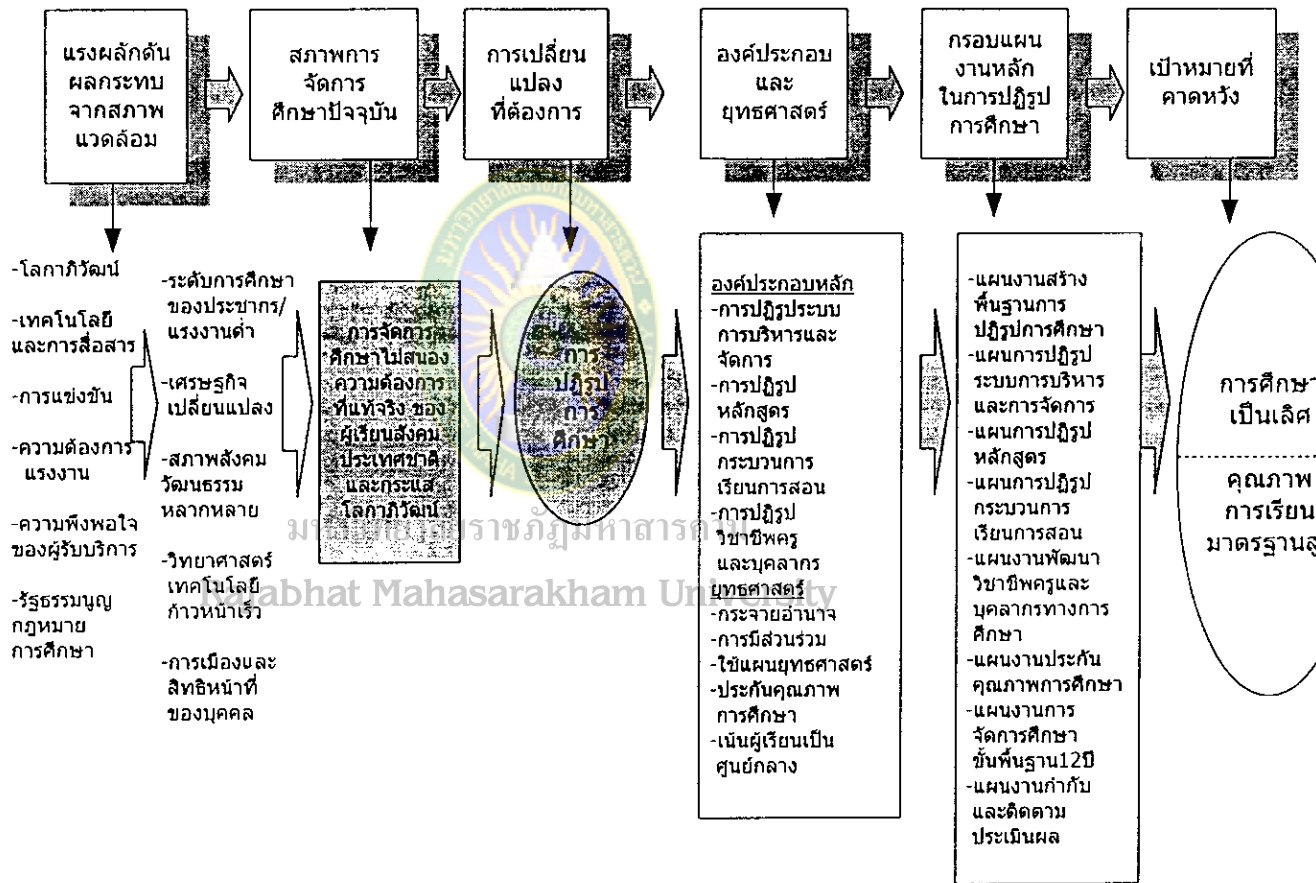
แรงผลักดัน ผลกระทบ จากสภาพ แวดล้อม

สภาพการ จัดการ ศึกษาปัจจุบัน

การเปลี่ยน แปลง ที่ต้องการ

องค์ประกอบ และ ยุทธศาสตร์

กรอบแผน งานหลัก ในการปฏิรูป การศึกษา

เป้าหมายที่ คาดหวัง

-โลกาภิวัฒน์

-เทคโนโลยี และการสื่อสาร

-การแข่งขัน

-ความต้องการ แรงงาน

-ความพึงพอใจ ของผู้รับบริการ

-รัฐธรรมนูญ กฎหมาย การศึกษา

-ระดับการศึกษา ของประชากร/ แรงงานต่ำ

-เศรษฐกิจ เปลี่ยนแปลง

-สภาพสังคม วัฒนธรรม หลากหลาย

-วิทยาศาสตร์ เทคโนโลยี ก้าวหน้าเร็ว

-การเมืองและ สิทธิหน้าที่ ของบุคคล

การจัดการศึกษาไม่สนอง ความต้องการที่แท้จริง ของ ผู้เรียนสังคม ประเทศชาติ และกระแส โลกาภิวัฒน์

การ ปฏิรูป การ ศึกษา

องค์ประกอบหลัก
-การปฏิรูประบบ การบริหารและ จัดการ
-การปฏิรูป หลักสูตร
-การปฏิรูป กระบวนการ เรียนการสอน
-การปฏิรูป วิชาชีพครู และบุคลากร
ยุทธศาสตร์
-กระจายอำนาจ
-การมีส่วนร่วม
-ใช้แผนยุทธศาสตร์
-ประกันคุณภาพ การศึกษา
-เน้นผู้เรียนเป็น ศูนย์กลาง

-แผนงานสร้าง พื้นฐานการ ปฏิรูปการศึกษา
-แผนการปฏิรูป ระบบการบริหาร และการจัดการ
-แผนการปฏิรูป หลักสูตร
-แผนการปฏิรูป กระบวนการ เรียนการสอน
-แผนงานพัฒนา วิชาชีพครูและ บุคลากรทางการ ศึกษา
-แผนงานประกัน คุณภาพการศึกษา
-แผนงานการ จัดการศึกษา ขั้นพื้นฐาน12ปี
-แผนงานกำกับ และติดตาม ประเมินผล

การศึกษา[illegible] เป็นเลิศ

คุณภาพ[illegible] การเรียน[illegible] มาตรฐานส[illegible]

มหาวิทยาลัยราชภัฏมหาสารคาม
Rajabhat Mahasarakham University